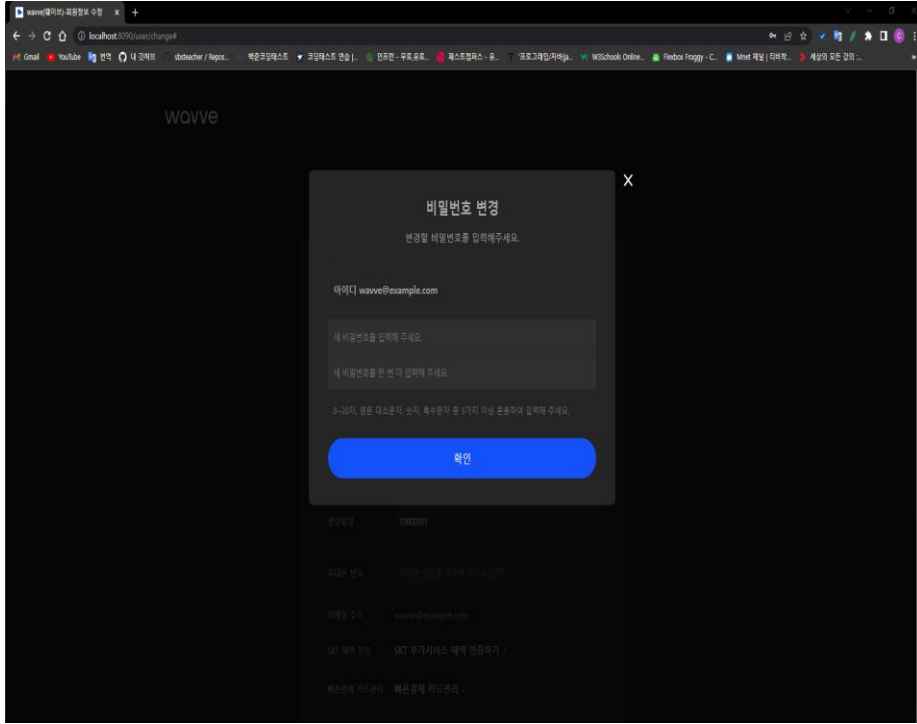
wavve(웨이브)-회원정보 수정 × +

localhost:8090/user/change#

Gmail YouTube 번역 내 깃허브 sbsteacher / Repos... 백준코딩테스트 코딩테스트 연습 | ... 인프런 - 무료 온라... 패스트캠퍼스 - 유... 프로그래밍/자바(ja... W3Schools Online... Flexbox Froggy - C... Mnet 채널 | 티비락... 세상의 모든 강의 :...

wavve

X

비밀번호 변경

변경할 비밀번호를 입력해주세요.

아이디 wavve@example.com

새 비밀번호를 입력해 주세요.

새 비밀번호를 한 번 더 입력해 주세요.

8~20자, 영문 대소문자, 숫자, 특수문자 중 3가지 이상 혼용하여 입력해 주세요.

확인

생년월일 19800101

휴대폰 번호 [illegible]

이메일 주소 wavve@example.com

SKT 혜택 인증 SKT 부가서비스 혜택 인증하기 〉

빠른결제 카드관리 빠른결제 카드관리 〉